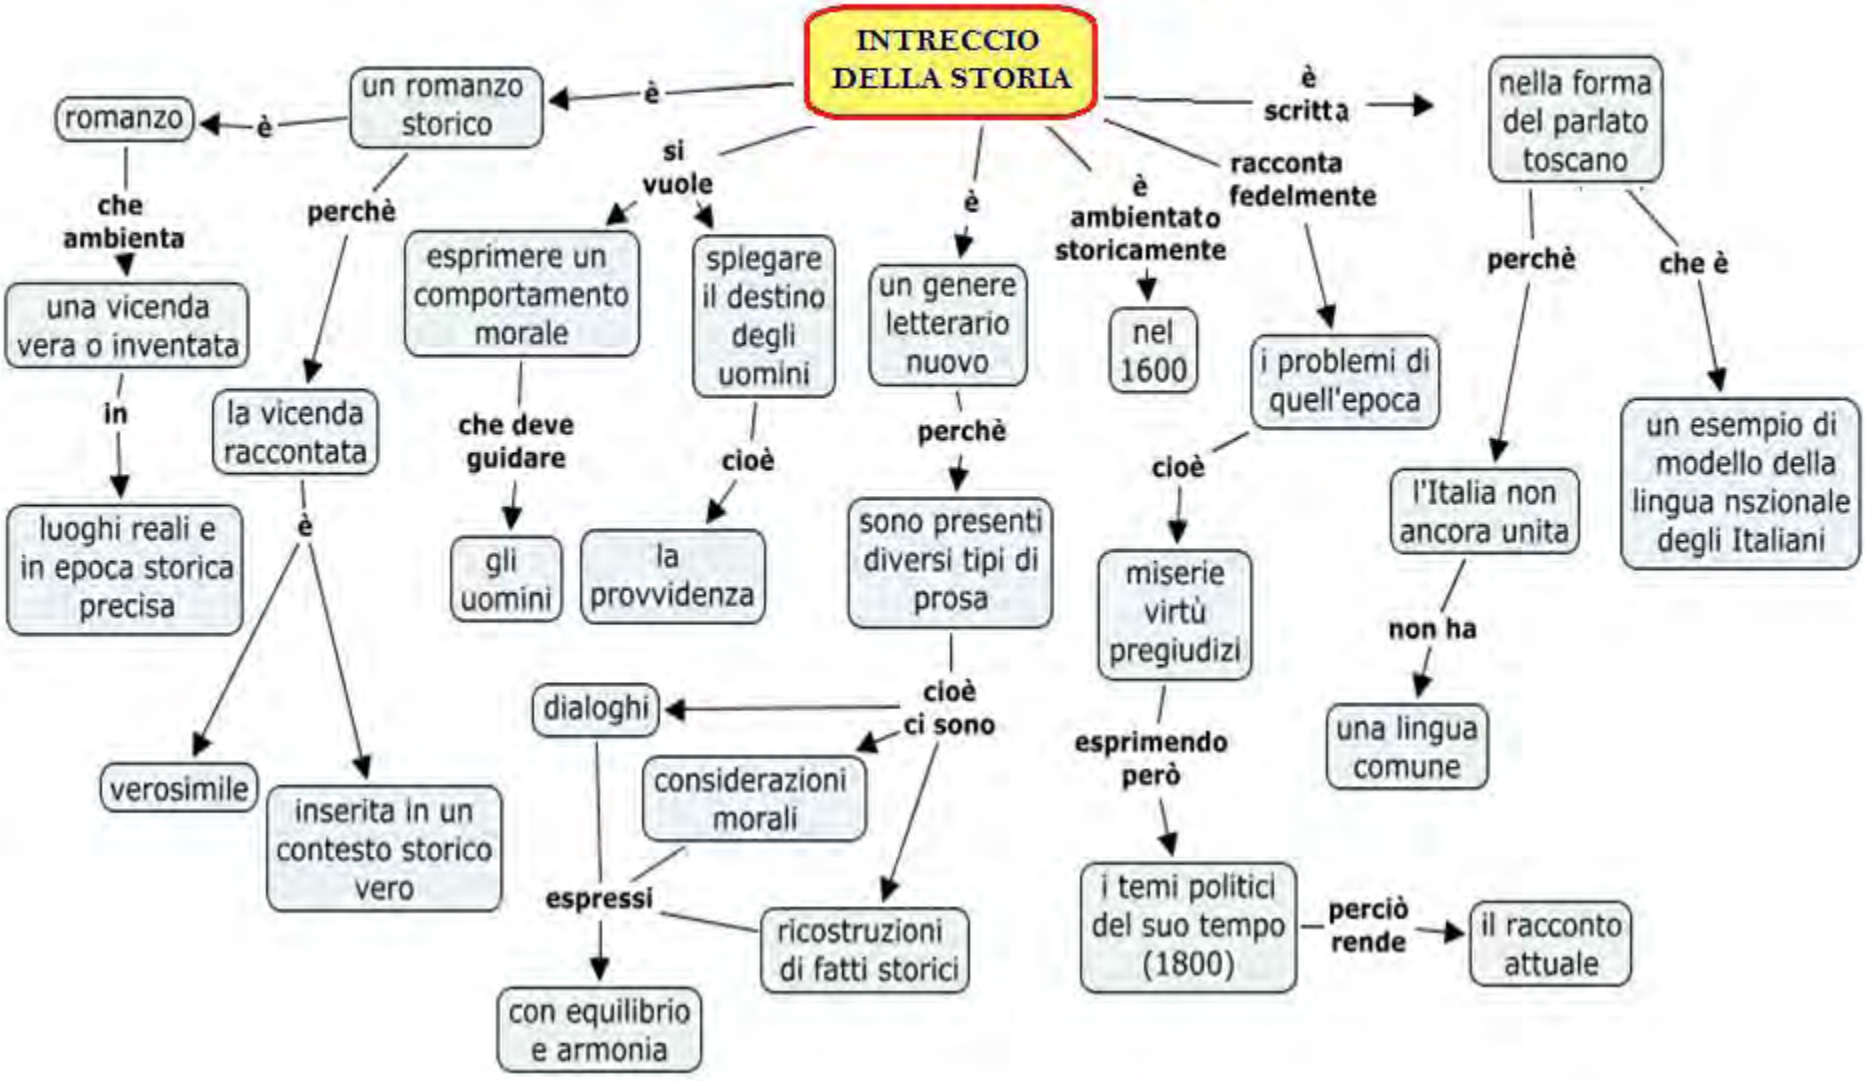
INTRECCIO DELLA STORIA

è

un romanzo storico

è

romanzo

che ambienta

una vicenda vera o inventata

in

luoghi reali e in epoca storica precisa

perchè

la vicenda raccontata

è

verosimile

inserita in un contesto storico vero

si vuole

esprimere un comportamento morale

che deve guidare

gli uomini

spiegare il destino degli uomini

cioè

la provvidenza

è

un genere letterario nuovo

perchè

sono presenti diversi tipi di prosa

cioè ci sono

dialoghi

considerazioni morali

ricostruzioni di fatti storici

espressi

con equilibrio e armonia

è ambientato storicamente

nel 1600

racconta fedelmente

i problemi di quell'epoca

cioè

miserie virtù pregiudizi

esprimendo però

i temi politici del suo tempo (1800)

perciò rende

il racconto attuale

è scritta

nella forma del parlato toscano

perchè

l'Italia non ancora unita

non ha

una lingua comune

che è

un esempio di modello della lingua nszionale degli Italiani